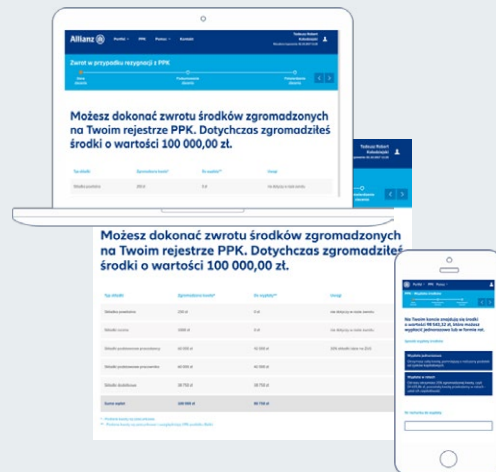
Allianz

Zwrot w przypadku rezygnacji z PPK

Możesz dokonać zwrotu środków zgromadzonych na Twoim rejestrze PPK. Dotychczas zgromadziłeś środki o wartości 100 000,00 zł.

Możesz dokonać zwrotu środków zgromadzonych na Twoim rejestrze PPK. Dotychczas zgromadziłeś środki o wartości 100 000,00 zł.

| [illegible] | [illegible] | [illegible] | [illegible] |
|---|---|---|---|
| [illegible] | 250 zł | 0 zł | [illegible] |
| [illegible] | 1000 zł | 0 zł | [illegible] |
| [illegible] | 40 000 zł | 40 000 zł | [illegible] |
| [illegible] | 40 000 zł | 40 000 zł | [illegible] |
| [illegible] | 38 750 zł | 38 750 zł | |
| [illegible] | 100 000 zł | 88 750 zł | |

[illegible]